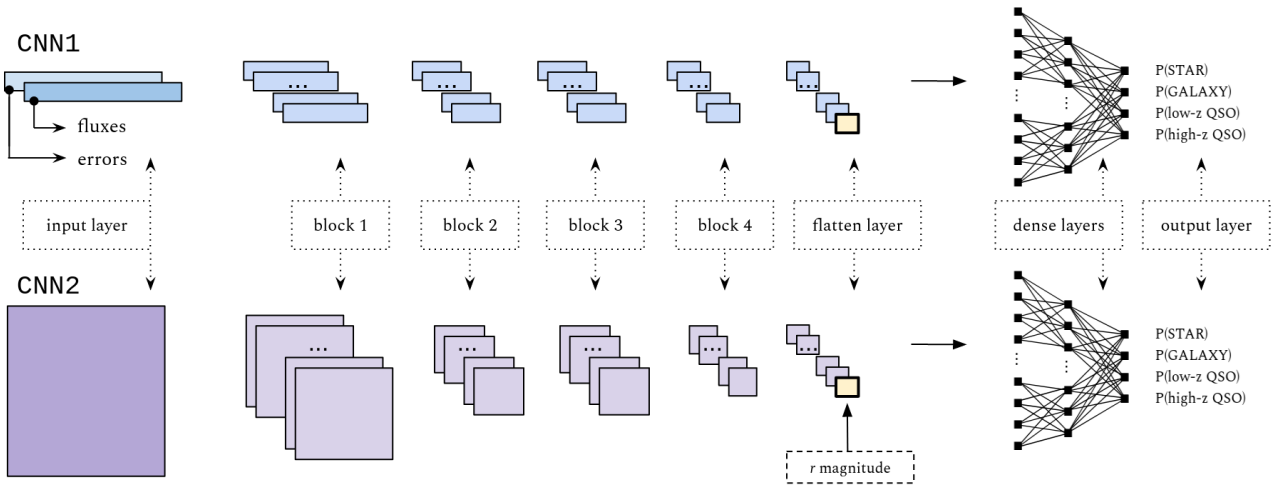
CNN1

fluxes
errors

input layer

CNN2

...

block 1

...

block 2

...

block 3

...

block 4

...

flatten layer

r magnitude

dense layers

output layer

P(STAR)
P(GALAXY)
P(low-z QSO)
P(high-z QSO)

P(STAR)
P(GALAXY)
P(low-z QSO)
P(high-z QSO)